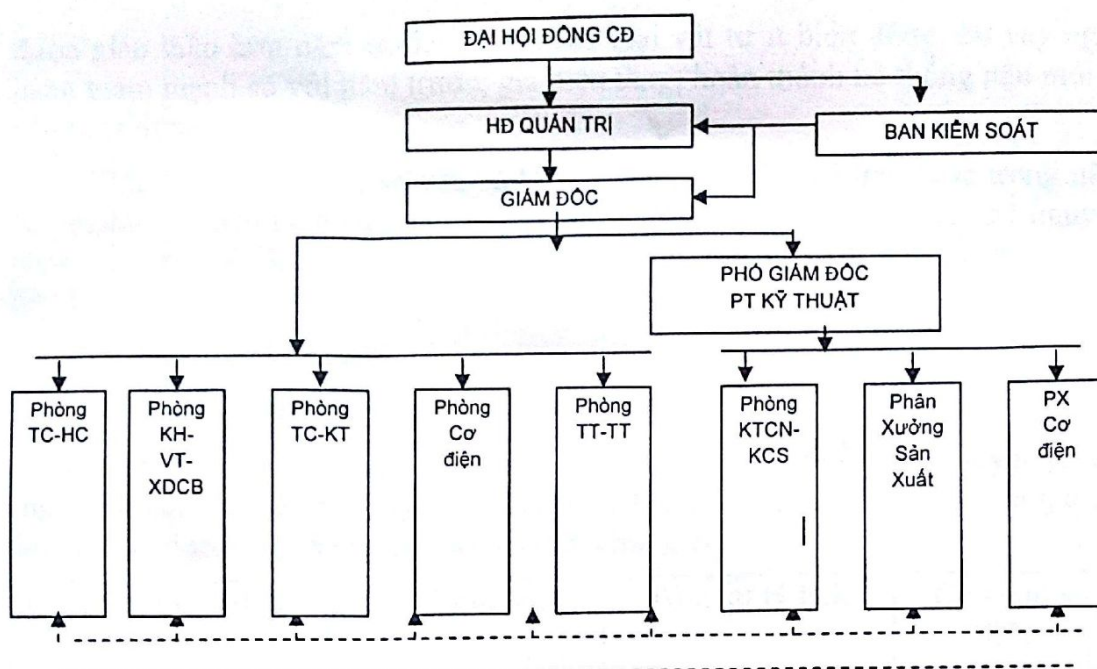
ĐẠI HỘI ĐÔNG CĐ

HĐ QUẢN TRỊ

BAN KIỂM SOÁT

GIÁM ĐỐC

PHÓ GIÁM ĐỐC
PT KỸ THUẬT

Phòng TC-HC

Phòng KH-VT-XDCB

Phòng TC-KT

Phòng Cơ điện

Phòng TT-TT

Phòng KTCN-KCS

Phân Xưởng Sản Xuất

PX Cơ điện